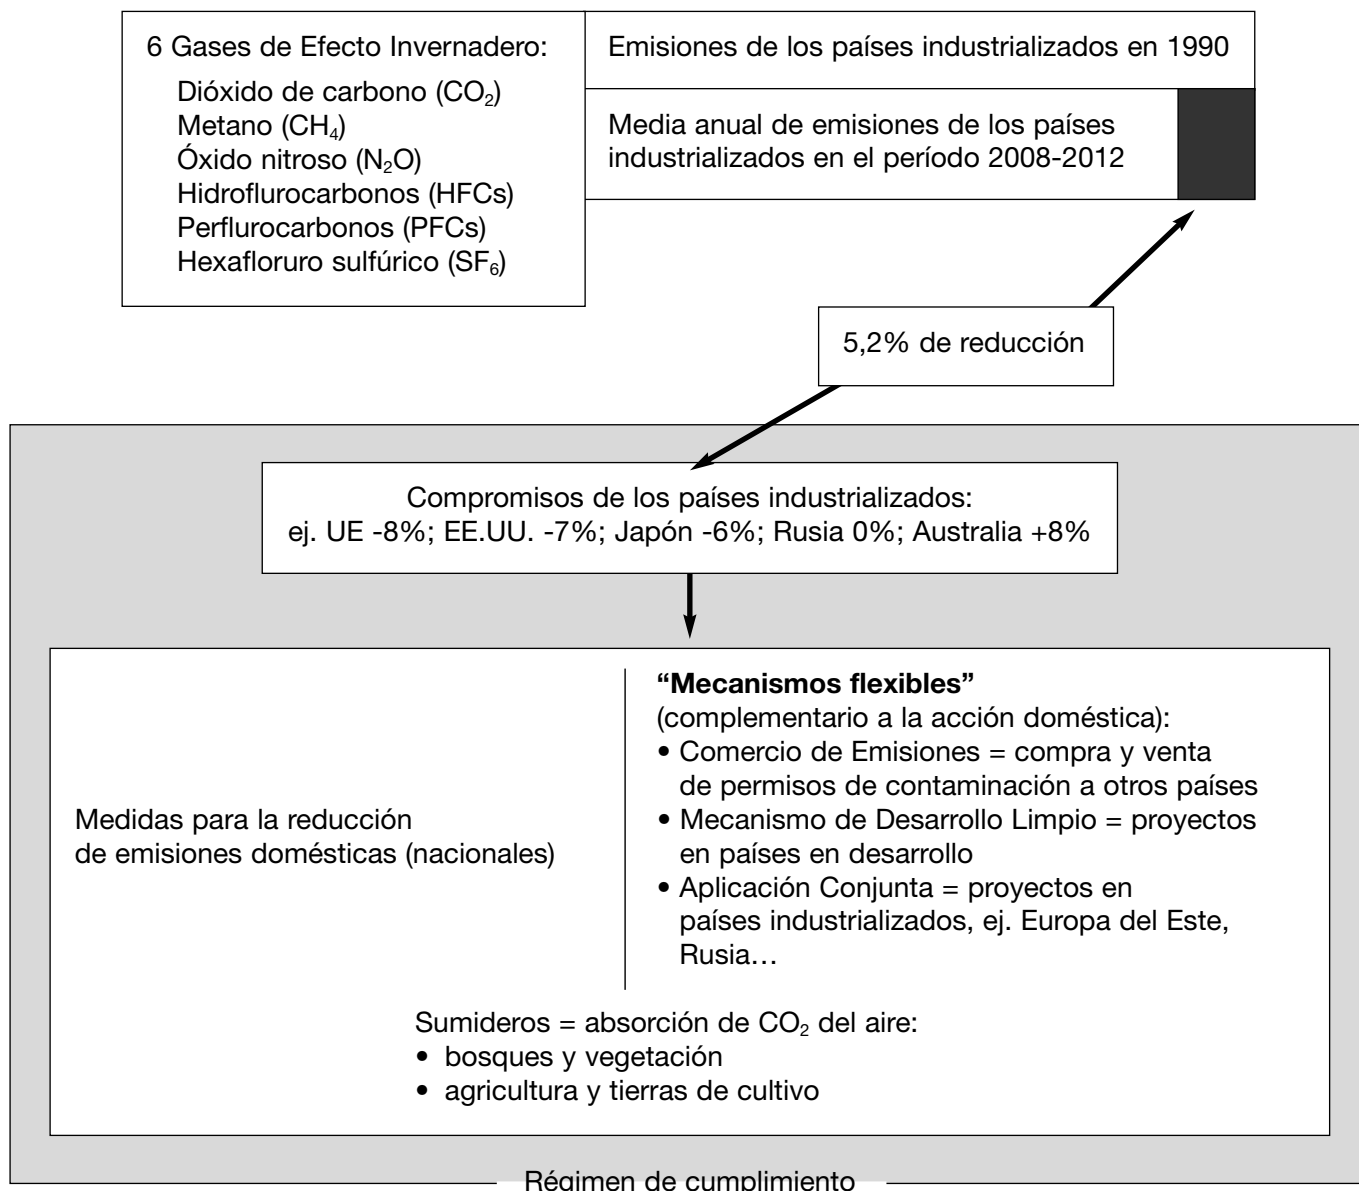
6 Gases de Efecto Invernadero:
Dióxido de carbono ($CO_2$)
Metano ($CH_4$)
Óxido nitroso ($N_2O$)
Hidroflurocarbonos (HFCs)
Perflurocarbonos (PFCs)
Hexafloruro sulfúrico ($SF_6$)

Emisiones de los países industrializados en 1990

Media anual de emisiones de los países industrializados en el período 2008-2012

5,2% de reducción

Compromisos de los países industrializados:
ej. UE -8%; EE.UU. -7%; Japón -6%; Rusia 0%; Australia +8%

Medidas para la reducción de emisiones domésticas (nacionales)

**“Mecanismos flexibles”**
(complementario a la acción doméstica):
• Comercio de Emisiones = compra y venta de permisos de contaminación a otros países
• Mecanismo de Desarrollo Limpio = proyectos en países en desarrollo
• Aplicación Conjunta = proyectos en países industrializados, ej. Europa del Este, Rusia…

Sumideros = absorción de $CO_2$ del aire:
• bosques y vegetación
• agricultura y tierras de cultivo

Régimen de cumplimiento